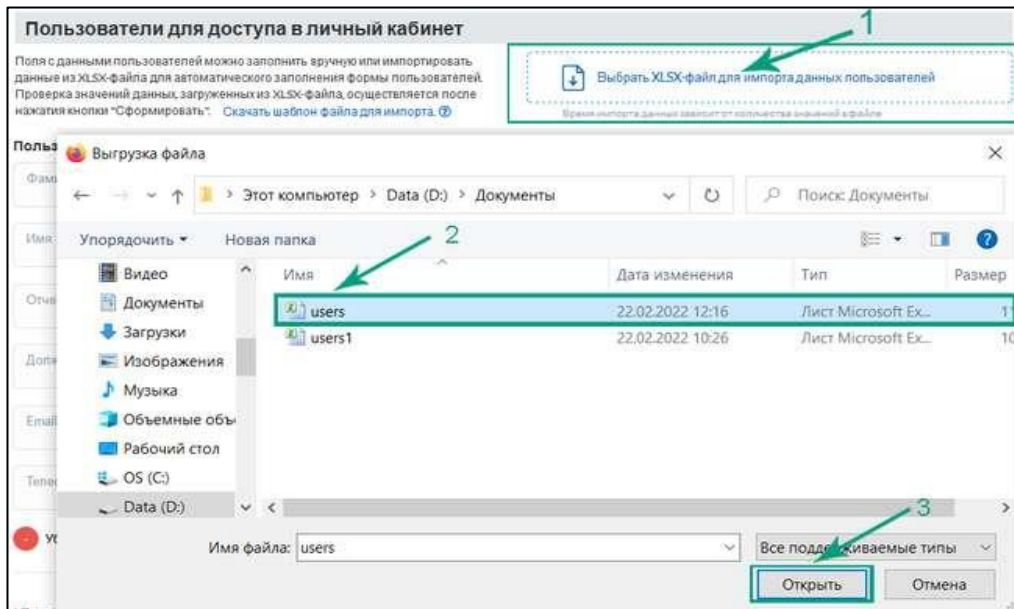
Пользователи для доступа в личный кабинет

Поля с данными пользователей можно заполнить вручную или импортировать данные из XLSX-файла для автоматического заполнения формы пользователей. Проверка значений данных, загруженных из XLSX-файла, осуществляется после нажатия кнопки "Сформировать". Скачать шаблон файла для импорта.

1

Выбрать XLSX-файл для импорта данных пользователей

Время импорта данных зависит от количества значений в файле

Польз

Выгрузка файла

×

Этот компьютер > Data (D:) > Документы

Поиск: Документы

Фам

Имя

Упорядочить ▾

Новая папка

2

Видео

Документы

Загрузки

Изображения

Музыка

Объемные объ

Рабочий стол

OS (C:)

Data (D:)

Отч

Долж

Email

Теле

Имя

Дата изменения

Тип

Размер

| Имя | Дата изменения | Тип | Размер |
|---|---|---|---|
| users | 22.02.2022 12:16 | Лист Microsoft Ex... | 1 |
| users1 | 22.02.2022 10:26 | Лист Microsoft Ex... | 10 |

3

Имя файла: users

Все подде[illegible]живаемые типы

Открыть

Отмена